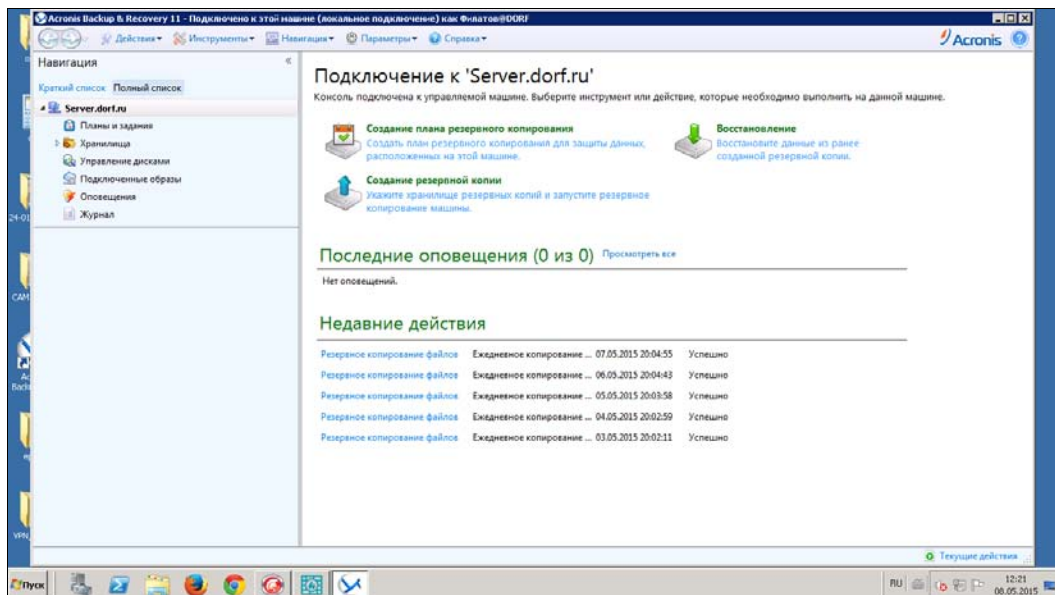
Acronis Backup & Recovery 11 - Подключено к этой машине (локальное подключение) как Филатов@DORF

Действия ▾ Инструменты ▾ Навигация ▾ Параметры ▾ Справка ▾

Acronis

Навигация

Краткий список Полный список

Server.dorf.ru

Планы и задания

Хранилища

Управление дисками

Подключенные образы

Оповещения

Журнал

24-01

CAM

Ac Back

VPN

Подключение к 'Server.dorf.ru'

Консоль подключена к управляемой машине. Выберите инструмент или действие, которые необходимо выполнить на данной машине.

Создание плана резервного копирования
Создать план резервного копирования для защиты данных, расположенных на этой машине.

Восстановление
Восстановите данные из ранее созданной резервной копии.

Создание резервной копии
Укажите хранилище резервных копий и запустите резервное копирование машины.

Последние оповещения (0 из 0) Просмотреть все

Нет оповещений.

Недавние действия

| | | | |
|---|---|---|---|
| Резервное копирование файлов | Ежедневное копирование ... | 07.05.2015 20:04:55 | Успешно |
| Резервное копирование файлов | Ежедневное копирование ... | 06.05.2015 20:04:43 | Успешно |
| Резервное копирование файлов | Ежедневное копирование ... | 05.05.2015 20:03:58 | Успешно |
| Резервное копирование файлов | Ежедневное копирование ... | 04.05.2015 20:02:59 | Успешно |
| Резервное копирование файлов | Ежедневное копирование ... | 03.05.2015 20:02:11 | Успешно |

Текущие действия

Пуск

RU

12:21
08.05.2015